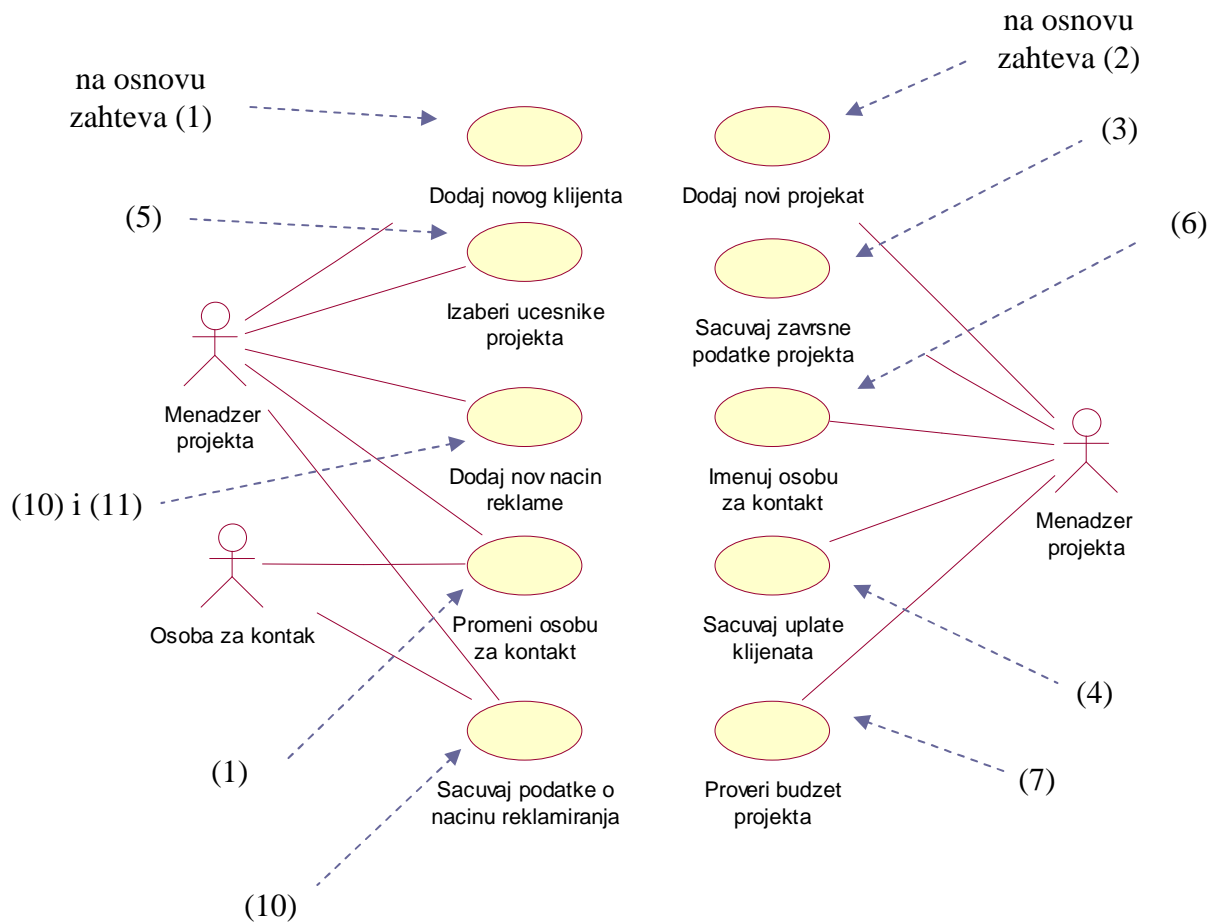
na osnovu zahteva (2)

na osnovu zahteva (1)

(3)

Dodaj novog klijenta

Dodaj novi projekat

(5)

(6)

Izaberi ucesnike projekta

Sacuvaj zavrsne podatke projekta

Menadzer projekta

Dodaj nov nacin reklame

Imenuj osobu za kontakt

(10) i (11)

Menadzer projekta

Promeni osobu za kontakt

Sacuvaj uplate klijenata

Osoba za kontak

(4)

(1)

Sacuvaj podatke o nacinu reklamiranja

Proveri budzet projekta

(7)

(10)